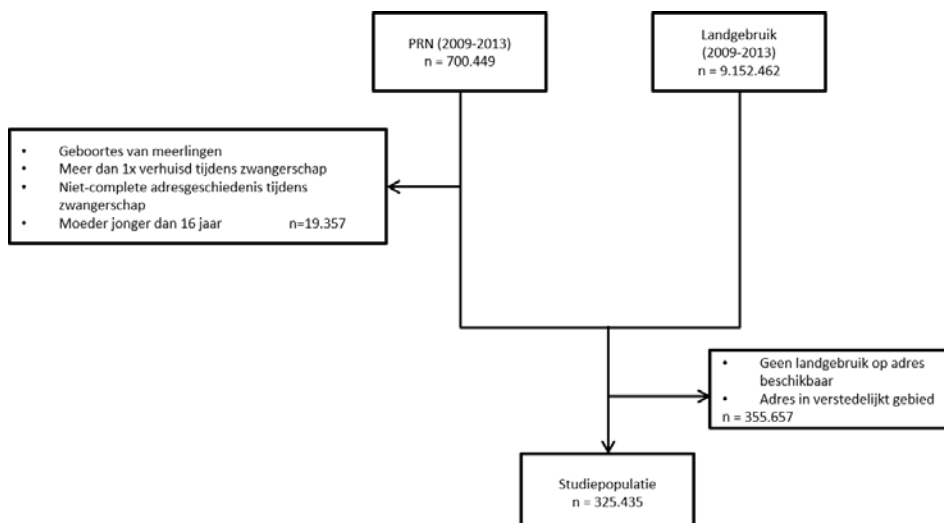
PRN (2009-2013)
n = 700.449

Landgebruik
(2009-2013)
n = 9.152.462

- Geboortes van meerlingen
- Meer dan 1x verhuisd tijdens zwangerschap
- Niet-complete adresgeschiedenis tijdens zwangerschap
- Moeder jonger dan 16 jaar n=19.357

- Geen landgebruik op adres beschikbaar
- Adres in verstedelijkt gebied
n = 355.657

Studiepopulatie
n = 325.435